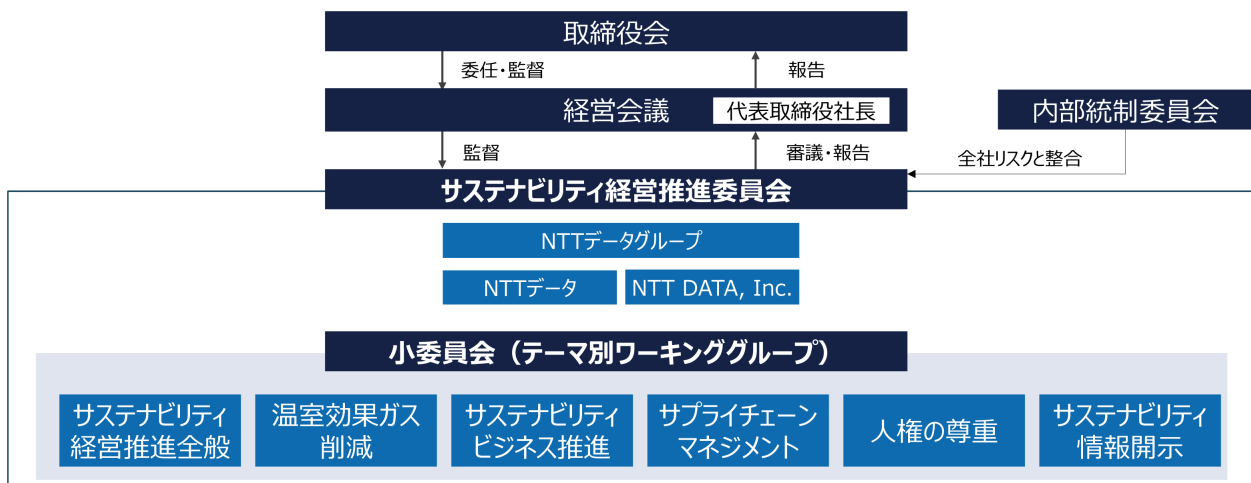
取締役会

委任・監督

報告

経営会議

代表取締役社長

内部統制委員会

監督

審議・報告

全社リスクと整合

サステナビリティ経営推進委員会

NTTデータグループ

NTTデータ

NTT DATA, Inc.

小委員会（テーマ別ワーキンググループ）

サステナビリティ経営推進全般

温室効果ガス削減

サステナビリティビジネス推進

サプライチェーンマネジメント

人権の尊重

サステナビリティ情報開示